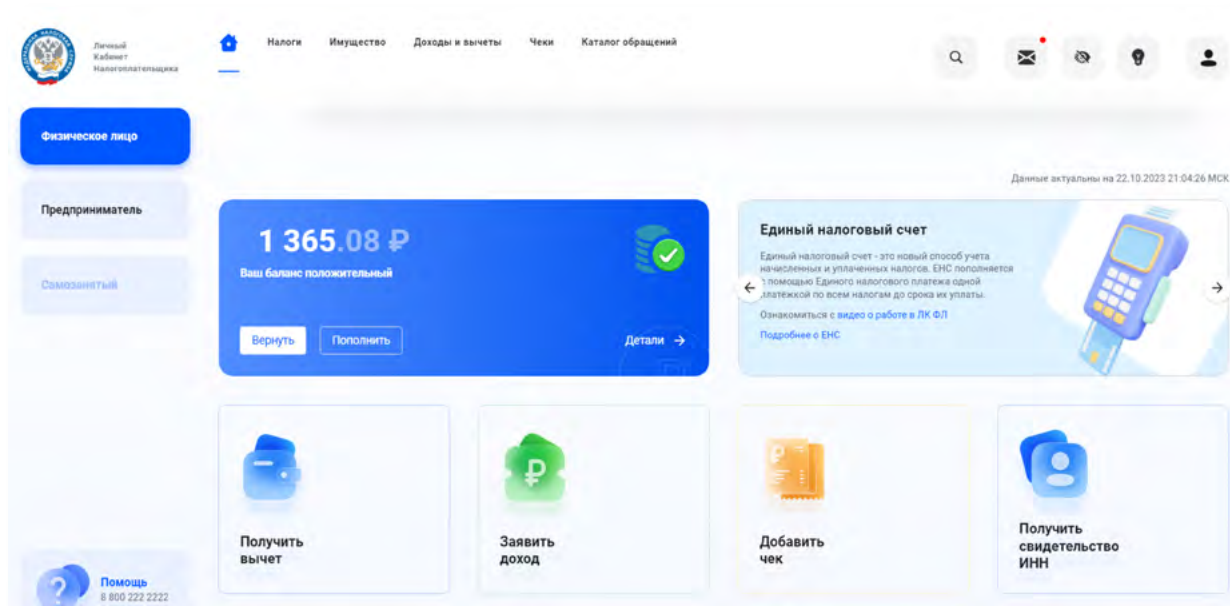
Личный Кабинет Налогоплательщика

Налоги Имущество Доходы и вычеты Чеки Каталог обращений

Физическое лицо

Предприниматель

Самозанятый

Данные актуальны на 22.10.2023 21:04:26 МСК

1 365.08 ₽
Ваш баланс положительный

Вернуть Пополнить

Детали →

Единый налоговый счет

Единый налоговый счет - это новый способ учета начисленных и уплаченных налогов. ЕНС пополняется с помощью Единого налогового платежа одной платежкой по всем налогам до срока их уплаты.

Ознакомиться с видео о работе в ЛК ФЛ

Подробнее о ЕНС

Получить вычет

Заявить доход

Добавить чек

Получить свидетельство ИНН

Помощь
8 800 222 2222